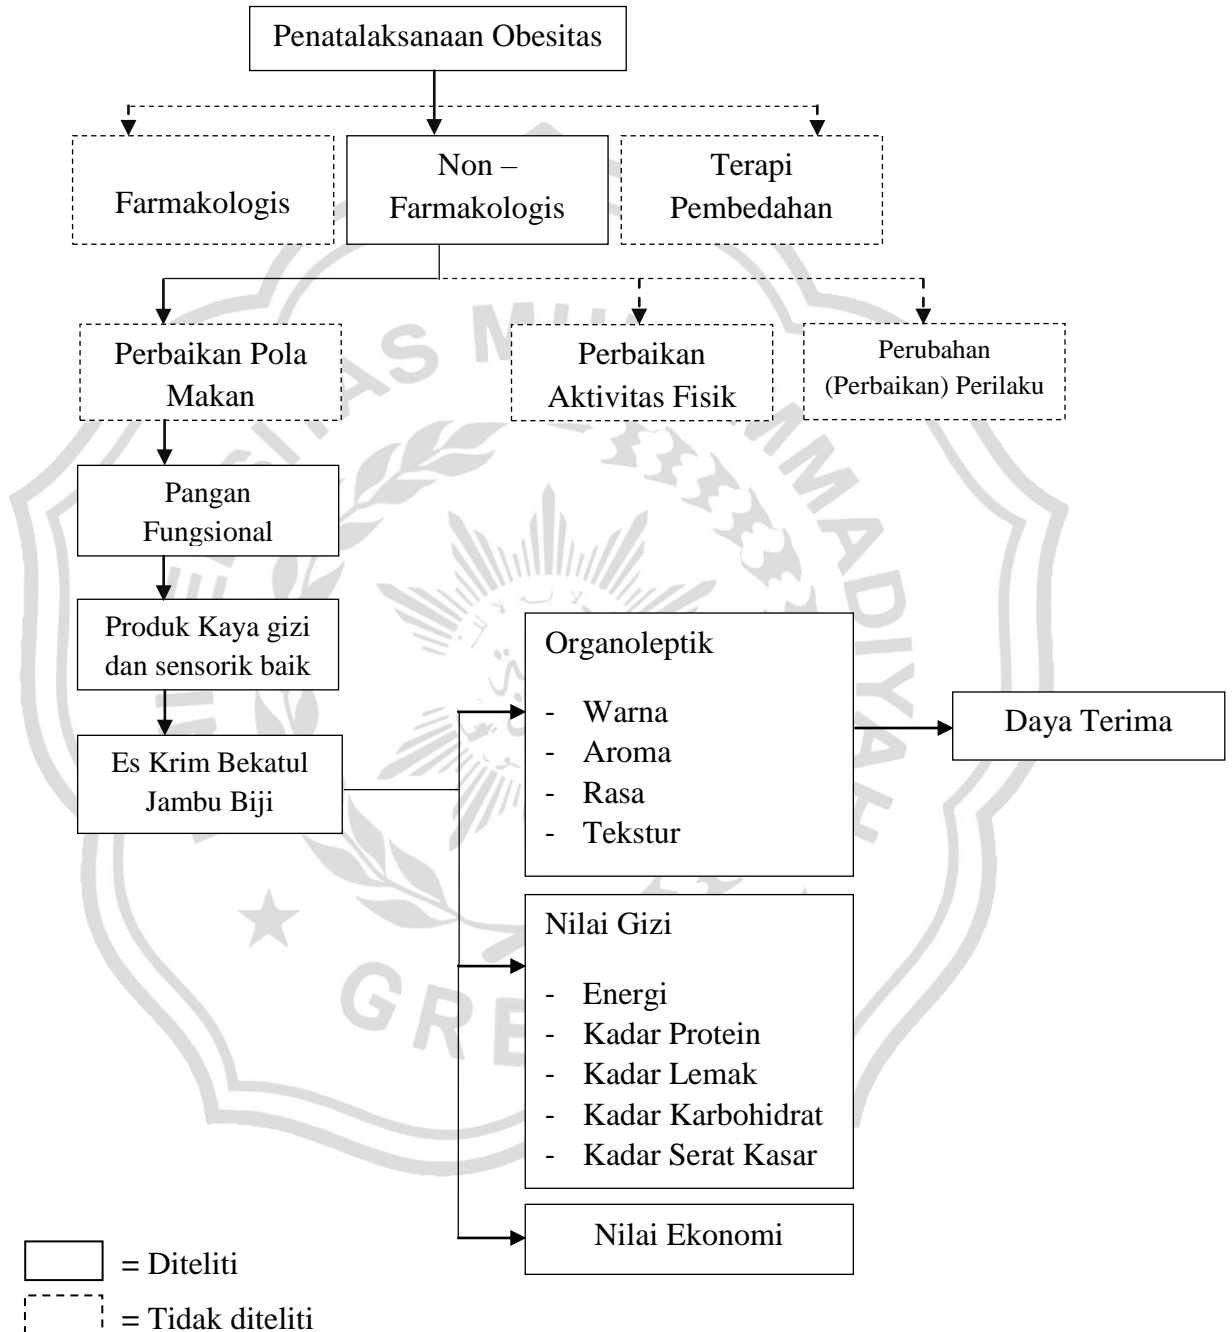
Penatalaksanaan Obesitas

Farmakologis

Non – Farmakologis

Terapi Pembedahan

Perbaikan Pola Makan

Perbaikan Aktivitas Fisik

Perubahan (Perbaikan) Perilaku

Pangan Fungsional

Produk Kaya gizi dan sensorik baik

Es Krim Bekatul Jambu Biji

Organoleptik

- Warna
- Aroma
- Rasa
- Tekstur

Daya Terima

Nilai Gizi

- Energi
- Kadar Protein
- Kadar Lemak
- Kadar Karbohidrat
- Kadar Serat Kasar

Nilai Ekonomi

= Diteliti

= Tidak diteliti